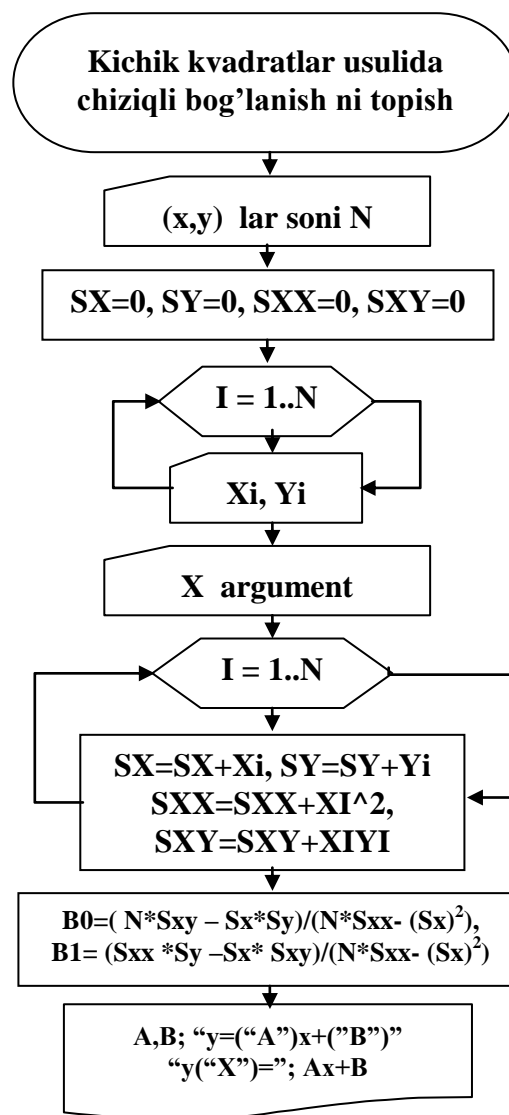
Kichik kvadratlar usulida chiziqli bog’lanish ni topish

(x,y) lar soni N

SX=0, SY=0, SXX=0, SXY=0

I = 1..N

Xi, Yi

X argument

I = 1..N

SX=SX+Xi, SY=SY+Yi
SXX=SXX+XI^2,
SXY=SXY+XIYI

B0=( N*Sxy – Sx*Sy)/(N*Sxx- $(Sx)^2$),
B1= (Sxx *Sy –Sx* Sxy)/(N*Sxx- $(Sx)^2$)

A,B; “y=(“A”)x+(”B”)”
“y(“X”)=”; Ax+B